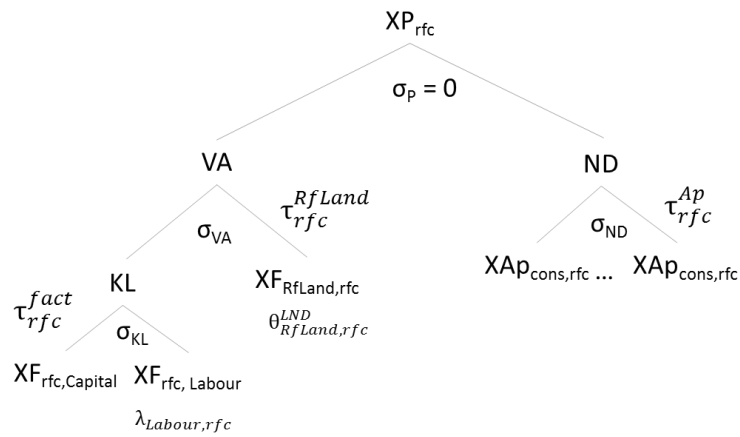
$XP_{rfc}$

$\sigma_P = 0$

VA

ND

$\tau_{rfc}^{RfLand}$

$\sigma_{VA}$

$\tau_{rfc}^{Ap}$

$\sigma_{ND}$

$XAp_{cons,rfc}$ … $XAp_{cons,rfc}$

KL

$\tau_{rfc}^{fact}$

$XF_{RfLand,rfc}$

$\theta_{RfLand,rfc}^{LND}$

$\sigma_{KL}$

$XF_{rfc,Capital}$

$XF_{rfc, Labour}$

$\lambda_{Labour,rfc}$